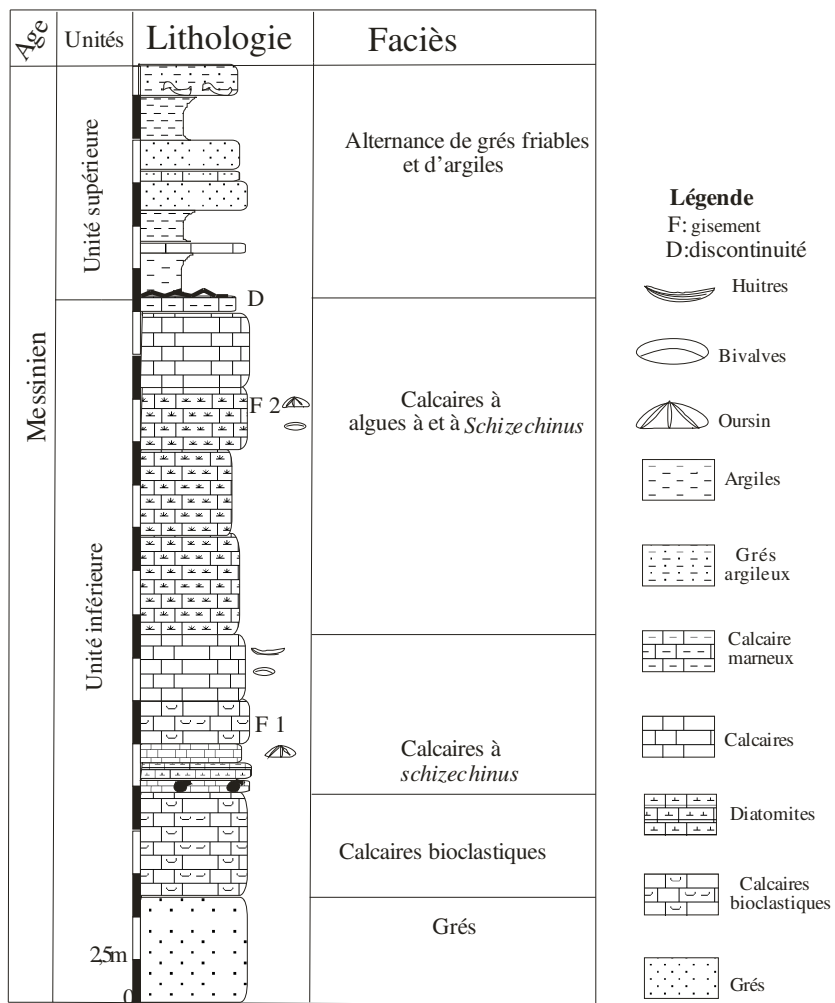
| Age | Unités | Lithologie | Faciès |
|---|---|---|---|
| Messinien | Unité supérieure | D | Alternance de grés friables et d'argiles |
| | Unité inférieure | F 2 | Calcaires à algues à et à *Schizechinus* |
| | | F 1 | Calcaires à *schizechinus* |
| | | | Calcaires bioclastiques |
| | | 2,5m 0 | Grés |

Légende
F: gisement
D:discontinuité

Huitres
Bivalves
Oursin
Argiles
Grés argileux
Calcaire marneux
Calcaires
Diatomites
Calcaires bioclastiques
Grés